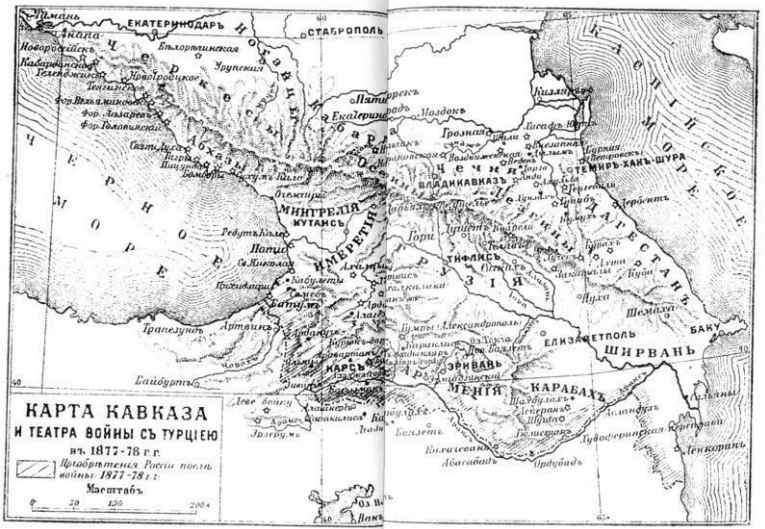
КАРТА КАВКАЗА
И ТЕАТРА ВОЙНЫ СЪ ТУРЦІЕЮ
въ 1877-78 г.г.
Пріобрѣтенія Россіи послѣ войны 1877-78 г.г.
Масштабъ
0 50 100 200

ЕКАТЕРИНОДАРЪ
СТАВРОПОЛЬ
Анапа
Новороссійскъ
Кабардинская
Геленджикъ
Бѣлорѣченская
Урупская
Новороцкое
Тенгинское
Фор. Вельяминовъ
Фор. Лазаревъ
Фор. Головинскій
Сухумъ
Гагры
Пицунда
Бомборы
Очемчиры
Редутъ-Кале
Поти
Св. Николай
Кобулеты
Батумъ
Чихибари
Трапезундъ
Артвинъ
Байбуртъ
Эрзерумъ
Деве бойну
Пятигорскъ
Екатериноградъ
Моздокъ
Кизляръ
Грозная
Воздвиженская
Хасавъ-юртъ
Внезапная
Бурная
Петровскъ
ТЕМИРЪ-ХАНЪ-ШУРА
Дербентъ
Кубачи
Гунибъ
Ведено
ВЛАДИКАВКАЗЪ
МИНГРЕЛІЯ
КУТАИСЪ
ИМЕРЕТІЯ
Ахалцыхъ
Ахалкалаки
Ардаганъ
Гори
Душетъ
Телавъ
Сигнахъ
ТИФЛИСЪ
ГРУЗІЯ
Нуха
Кубa
Шемаха
БАКУ
ЕЛИЗАВЕТПОЛЬ
ШИРВАНЬ
Гумры (Александрополь)
Караклисъ
КАРСЪ
Кагызманъ
ЭРИВАНЬ
Баязетъ
Шуша
КАРАБАХЪ
АРМЕНІЯ
Нахичевань
Ордубадъ
Абасабадъ
Сальяны
Ленкорань
Джеватъ
ЧЕРНОЕ МОРЕ
КАСПІЙСКОЕ МОРЕ
ЧЕЧНЯ
ДАГЕСТАНЪ
АБХАЗІЯ
ЧЕРКЕСІЯ
НОГАЙЦЫ
КАБАРДА
ОСЕТІЯ
40
50